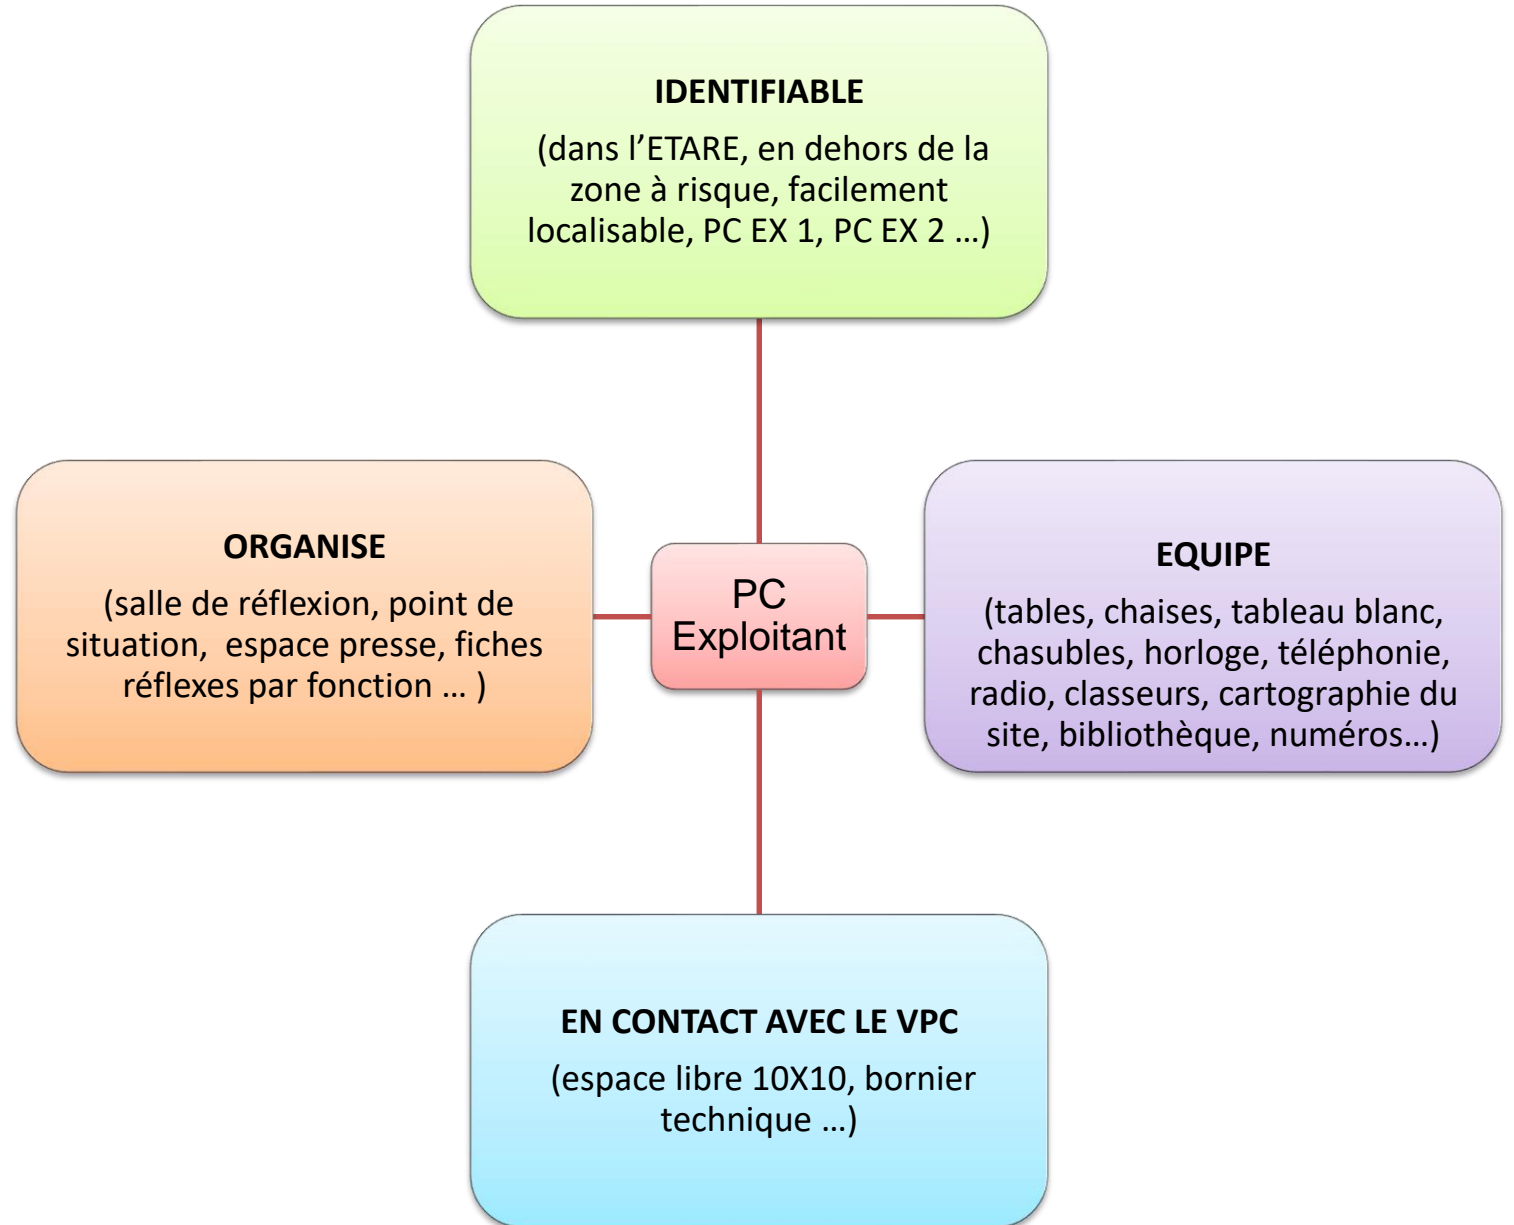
IDENTIFIABLE

(dans l'ETARE, en dehors de la zone à risque, facilement localisable, PC EX 1, PC EX 2 …)

ORGANISE

(salle de réflexion, point de situation, espace presse, fiches réflexes par fonction … )

PC Exploitant

EQUIPE

(tables, chaises, tableau blanc, chasubles, horloge, téléphonie, radio, classeurs, cartographie du site, bibliothèque, numéros…)

EN CONTACT AVEC LE VPC

(espace libre 10X10, bornier technique …)